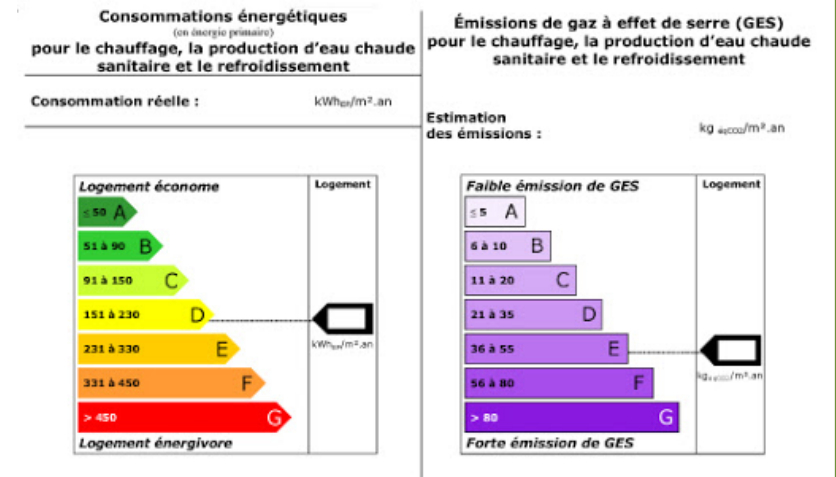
Consommations énergétiques
(en énergie primaire)
pour le chauffage, la production d'eau chaude sanitaire et le refroidissement

Consommation réelle : kWh$_{EP}$/m².an

Logement économe

Logement

≤ 50 A

51 à 90 B

91 à 150 C

151 à 230 D

231 à 330 E

331 à 450 F

> 450 G

kWh$_{EP}$/m².an

Logement énergivore

Émissions de gaz à effet de serre (GES)
pour le chauffage, la production d'eau chaude sanitaire et le refroidissement

Estimation des émissions : kg $_{éqCO2}$/m².an

Faible émission de GES

Logement

≤ 5 A

6 à 10 B

11 à 20 C

21 à 35 D

36 à 55 E

56 à 80 F

> 80 G

kg$_{éqCO2}$/m².an

Forte émission de GES